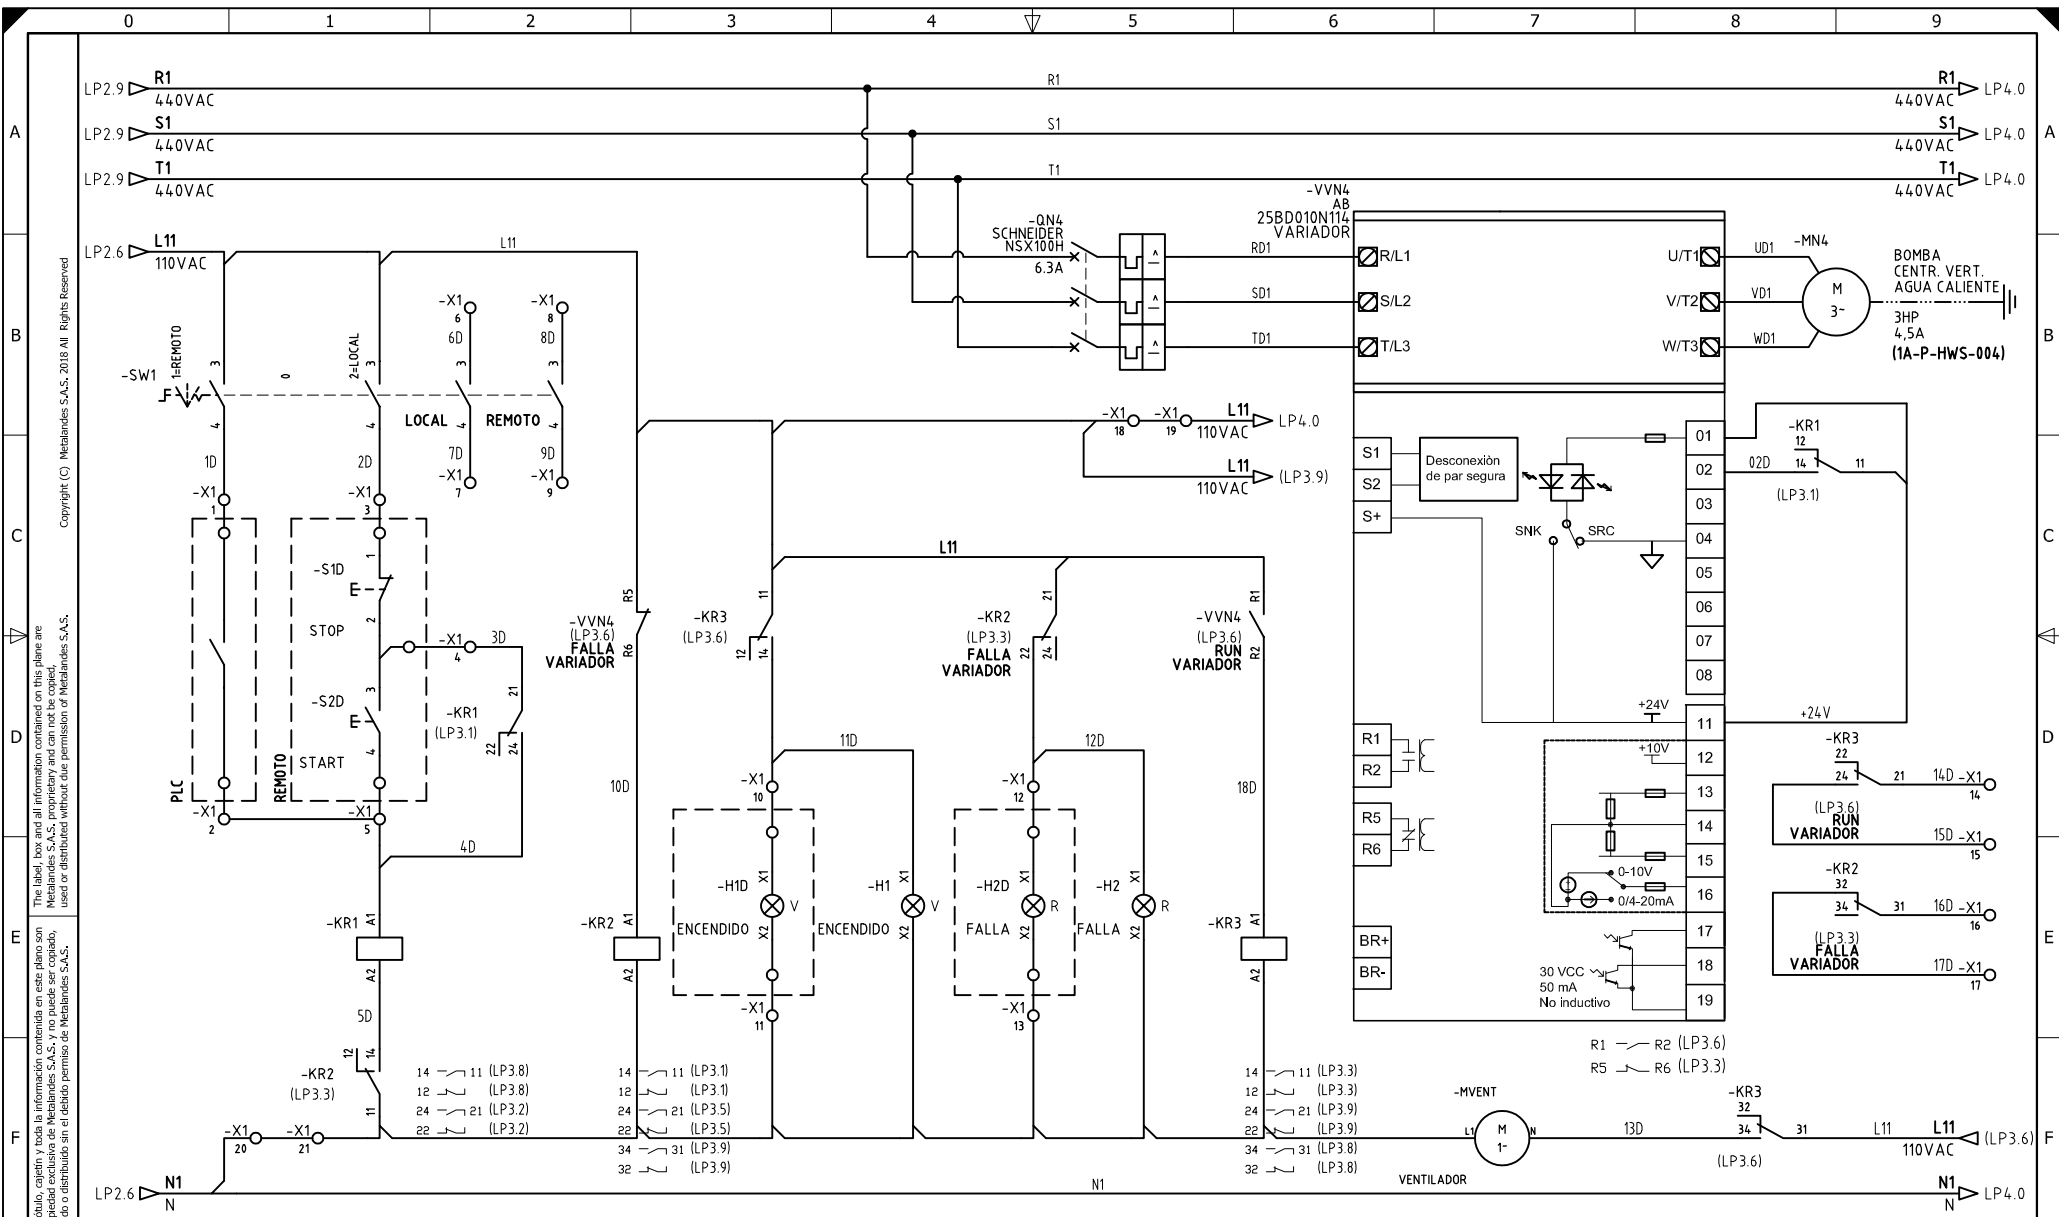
0 1 2 3 4 5 6 7 8 9

A B C D E F

LP2.9 R1 440VAC
LP2.9 S1 440VAC
LP2.9 T1 440VAC
R1
S1
T1
R1 440VAC LP4.0
S1 440VAC LP4.0
T1 440VAC LP4.0

LP2.6 L11 110VAC
L11

-QN4
SCHNEIDER
NSX100H
6.3A

-VVN4
AB
25BD010N114
VARIADOR

RD1
SD1
TD1
R/L1
S/L2
T/L3
U/T1
V/T2
W/T3
UD1
VD1
WD1
-MN4
M
3~
BOMBA
CENTR. VERT.
AGUA CALIENTE
3HP
4,5A
(1A-P-HWS-004)

-SW1 1=REMOTO 0 2=LOCAL
-X1 6 6D
-X1 8 8D
3 4 3 4 3 4 3 4
LOCAL REMOTO
1D 2D 7D 9D
-X1 7
-X1 9
-X1 1
-X1 3

-X1 18 -X1 19 L11 110VAC LP4.0
L11 110VAC (LP3.9)

S1
S2
S+
Desconexiòn de par segura
SNK SRC
01 02 03 04 05 06 07 08 11 12 13 14 15 16 17 18 19
02D
-KR1 12 14 11
(LP3.1)
+24V
+24V
+10V
0-10V
0/4-20mA
R1
R2
R5
R6
BR+
BR-
30 VCC
50 mA
No inductivo

L11

-S1D
STOP
-S2D
START
-X1 4 3D
-KR1 (LP3.1) 21 22 24
PLC
REMOTO
-X1 2
-X1 5
4D

-VVN4 (LP3.6) FALLA VARIADOR R5 R6
-KR3 (LP3.6) 11 12 14
-KR2 (LP3.3) FALLA VARIADOR 21 22 24
-VVN4 (LP3.6) RUN VARIADOR R1 R2

10D
11D
12D
18D
-X1 10
-X1 12
-H1D X1 V X2 ENCENDIDO
-H1 X1 V X2 ENCENDIDO
-H2D X1 R X2 FALLA
-H2 X1 R X2 FALLA
-X1 11
-X1 13

-KR1 A1 A2
-KR2 A1 A2
-KR3 A1 A2
5D
-KR2 (LP3.3) 12 14 11

-KR3
22
24 21 14D -X1 14
(LP3.6)
RUN
VARIADOR
15D -X1 15
-KR2
32
34 31 16D -X1 16
(LP3.3)
FALLA
VARIADOR
17D -X1 17

R1 R2 (LP3.6)
R5 R6 (LP3.3)

14 11 (LP3.8)
12 (LP3.8)
24 21 (LP3.2)
22 (LP3.2)

14 11 (LP3.1)
12 (LP3.1)
24 21 (LP3.5)
22 (LP3.5)
34 31 (LP3.9)
32 (LP3.9)

14 11 (LP3.3)
12 (LP3.3)
24 21 (LP3.9)
22 (LP3.9)
34 31 (LP3.8)
32 (LP3.8)

-MVENT
L1 M 1~ N
VENTILADOR
13D
-KR3 32 34 31
(LP3.6)
L11
L11 110VAC (LP3.6)

-X1 20 -X1 21
LP2.6 N1 N
N1
N1 N LP4.0

Copyright (C) Metalandes S.A.S. 2018 All Rights Reserved
The label, box and all information contained on this plane are Metalandes S.A.S. proprietary and can not be copied, used or distributed without due permission of Metalandes S.A.S.
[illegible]ótulo, cajetín y toda la información contenida en este plano son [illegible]piedad exclusiva de Metalandes S.A.S. y no puede ser copiado, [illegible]do o distribuido sin el debido permiso de Metalandes S.A.S.